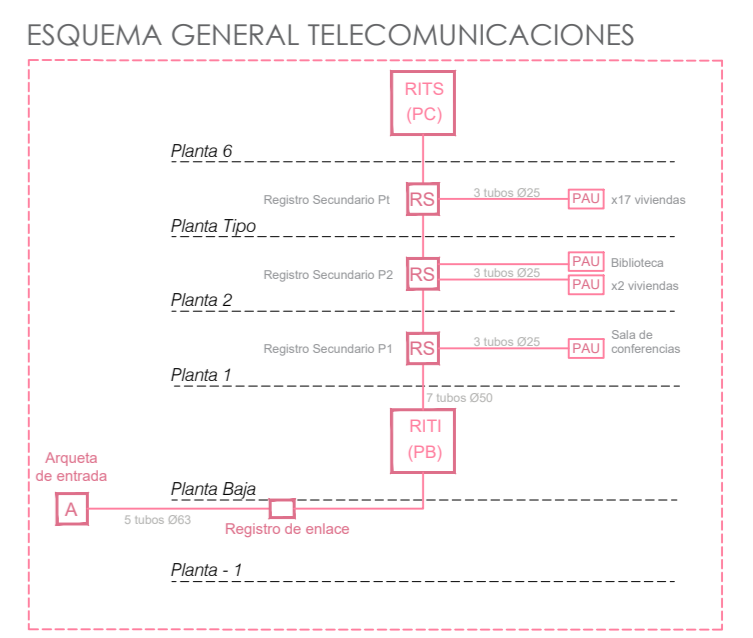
ESQUEMA GENERAL TELECOMUNICACIONES

RITS
(PC)

Planta 6

Registro Secundario Pt
RS
3 tubos Ø25
PAU
x17 viviendas

Planta Tipo

Registro Secundario P2
RS
3 tubos Ø25
PAU
Biblioteca
PAU
x2 viviendas

Planta 2

Registro Secundario P1
RS
3 tubos Ø25
PAU
Sala de conferencias

Planta 1

7 tubos Ø50

RITI
(PB)

Arqueta de entrada

Planta Baja

A
5 tubos Ø63
Registro de enlace

Planta - 1